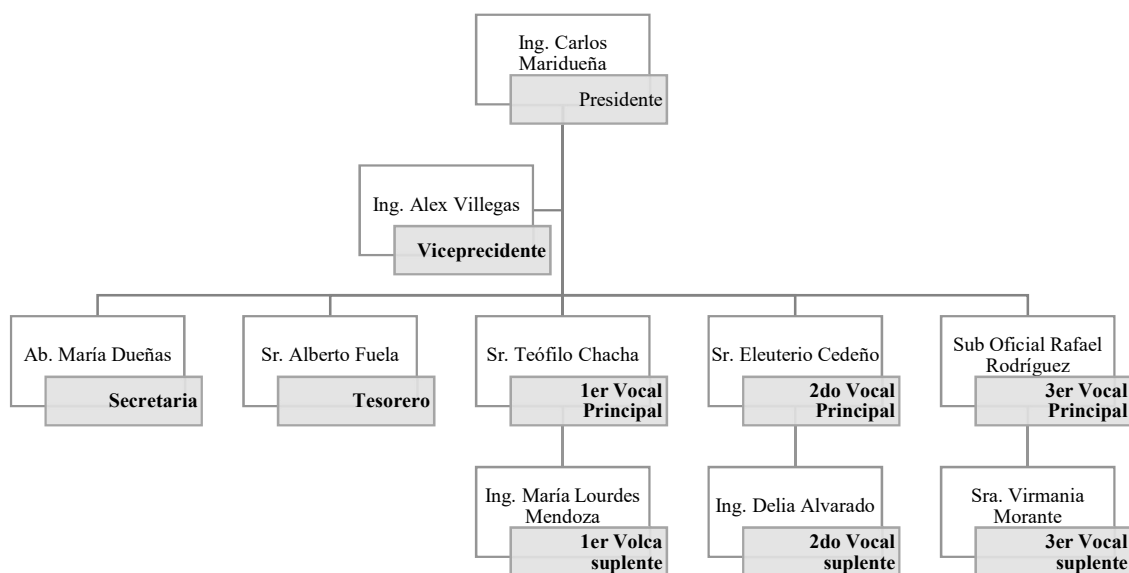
Ing. Carlos Maridueña
Presidente

Ing. Alex Villegas
Viceprecidente

Ab. María Dueñas
Secretaria

Sr. Alberto Fuela
Tesorero

Sr. Teófilo Chacha
1er Vocal Principal

Sr. Eleuterio Cedeño
2do Vocal Principal

Sub Oficial Rafael Rodríguez
3er Vocal Principal

Ing. María Lourdes Mendoza
1er Volca suplente

Ing. Delia Alvarado
2do Vocal suplente

Sra. Virmania Morante
3er Vocal suplente